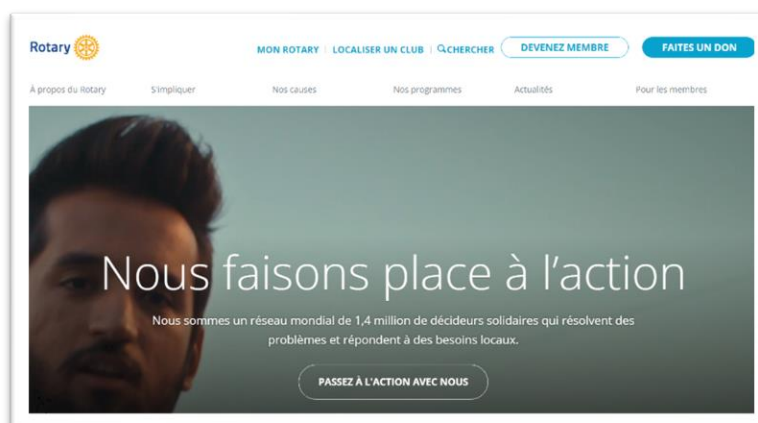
Rotary

MON ROTARY | LOCALISER UN CLUB | CHERCHER

DEVENEZ MEMBRE

FAITES UN DON

À propos du Rotary

S'impliquer

Nos causes

Nos programmes

Actualités

Pour les membres

Nous faisons place à l'action

Nous sommes un réseau mondial de 1,4 million de décideurs solidaires qui résolvent des problèmes et répondent à des besoins locaux.

PASSEZ À L'ACTION AVEC NOUS